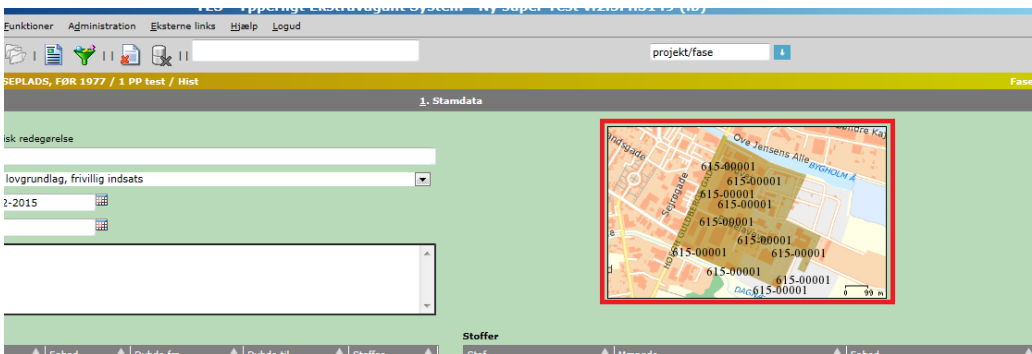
Funktioner Administration Eksterne links Hjælp Logud

projekt/fase

SEPLADS, FØR 1977 / 1 PP test / Hist

Fase

1. Stamdata

isk redegørelse

lovgrundlag, frivillig indsats

2-2015

Ove Jensens Alle

BYGHOLM Å

Sejrsgade

615-00001
615-00001
615-00001
615-00001
615-00001
615-00001
615-00001
615-00001
615-00001
615-00001
615-00001

0 99 m

Stoffer

Sohed

Dybde fra

Dybde til

Stoffer

Stof

Mængde

Sohed